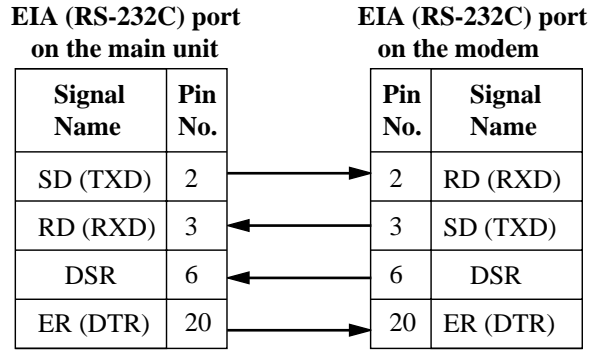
EIA (RS-232C) port on the main unit

| Signal Name | Pin No. |
|---|---|
| SD (TXD) | 2 |
| RD (RXD) | 3 |
| DSR | 6 |
| ER (DTR) | 20 |

EIA (RS-232C) port on the modem

| Pin No. | Signal Name |
|---|---|
| 2 | RD (RXD) |
| 3 | SD (TXD) |
| 6 | DSR |
| 20 | ER (DTR) |